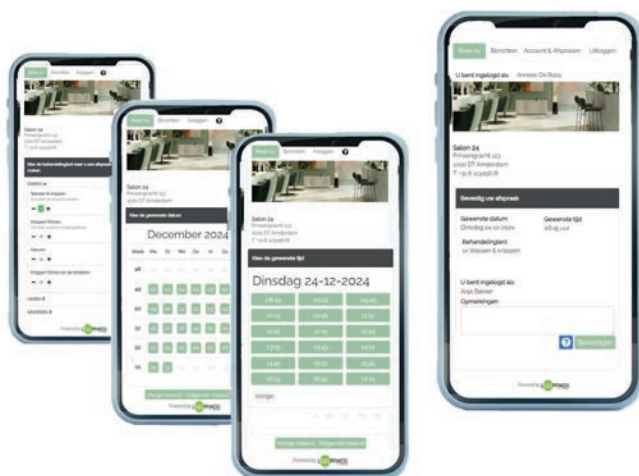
Boek nu Berichten Account & Afspraken Uitloggen

U bent ingelogd als Anneke De Roos

Salon 24
Prinsengracht 123
1000 DT Amsterdam
T +31 6 12345678

Bevestig uw afspraak

Gewenste datum
Dinsdag 24-12-2024

Gewenste tijd
08:45 uur

Behandeling(en)
1x Wassen & knippen

U bent ingelogd als
Anja Bakker

Opmerkingen

Bevestigen

Powered by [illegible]

Boek nu Berichten Inloggen

Salon 24
Prinsengracht 123
1000 DT Amsterdam
T +31 6 12345678

Kies de gewenste tijd

Dinsdag 24-12-2024

08:45 09:15 09:45
10:15 10:45 11:15
11:45 12:15 12:45
13:15 13:45 14:15
14:45 15:15 15:45
16:15 16:45 17:15

Vorige

Vorige maand Volgende maand

Powered by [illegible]

Boek nu Berichten Inloggen

Salon 24
Prinsengracht 123
1000 DT Amsterdam

Kies de gewenste datum

December 2024

Week Ma Di Wo Do Vr Za

48
49
50
51
52
01

Vorige maand Volgende maand

Powered by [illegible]

Boek nu Berichten Inloggen

Salon 24
Prinsengracht 123
1000 DT Amsterdam
T +31 6 12345678

Kies de behandeling(en) waar u een afspraak voor wilt maken

DAMES

Wassen & knippen

Knippen föhnen

Kleuren

Knippen föhnen en kleuren

HEREN

KINDEREN

Powered by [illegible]